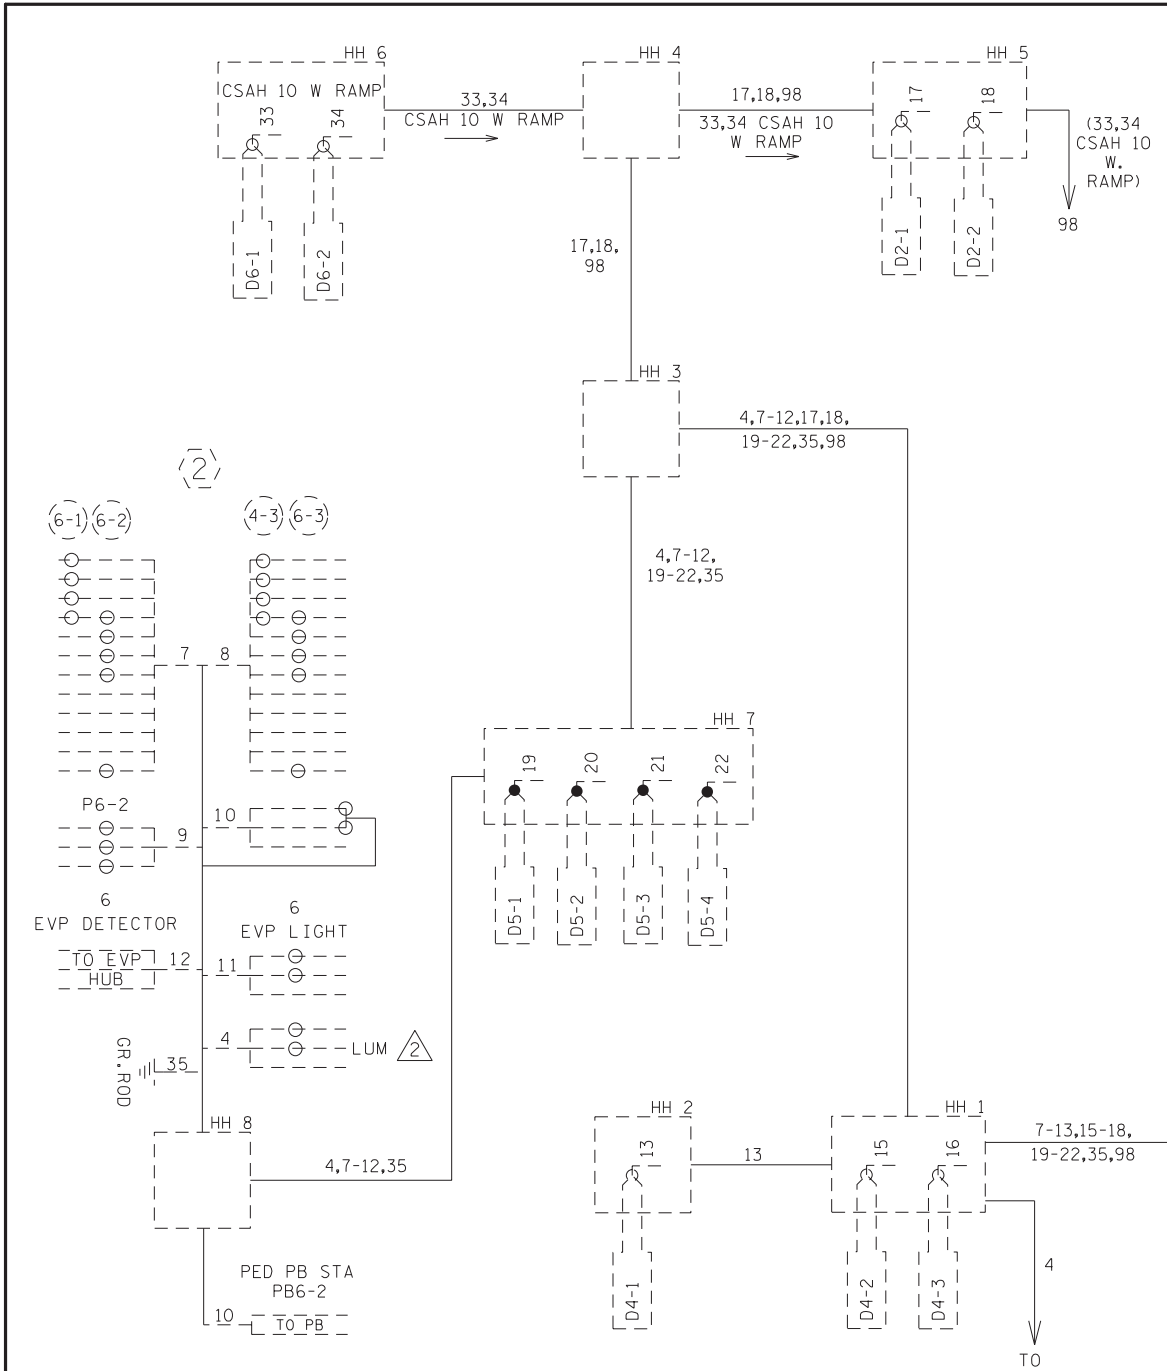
HH 6
CSAH 10 W RAMP
33
34
D6-1
D6-2
33,34
CSAH 10 W RAMP
HH 4
17,18,98
33,34 CSAH 10
W RAMP
HH 5
17
18
D2-1
D2-2
(33,34
CSAH 10
W.
RAMP)
98
17,18,
98
HH 3
4,7-12,17,18,
19-22,35,98
2
6-1
6-2
4-3
6-3
4,7-12,
19-22,35
7
8
HH 7
19
20
21
22
D5-1
D5-2
D5-3
D5-4
P6-2
9
10
6
EVP DETECTOR
TO EVP
HUB
12
11
6
EVP LIGHT
4
LUM
2
GR. ROD
35
HH 8
4,7-12,35
PED PB STA
PB6-2
10
TO PB
HH 2
13
D4-1
13
HH 1
15
16
D4-2
D4-3
7-13,15-18,
19-22,35,98
4
TO